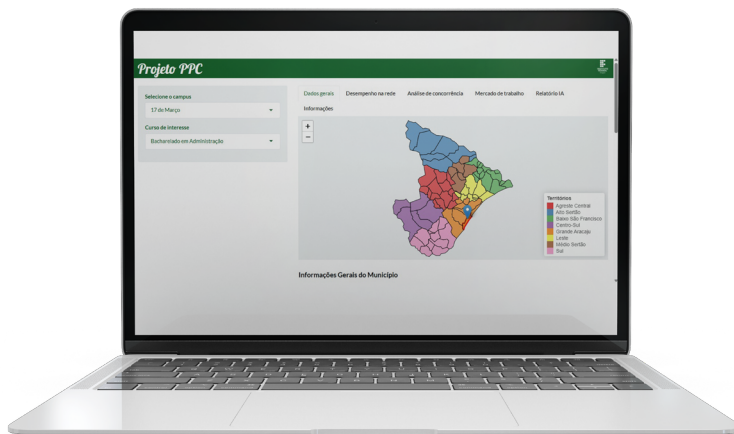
Projeto PPC

Selecione o campus
17 de Março

Curso de interesse
Bacharelado em Administração

Dados gerais
Desempenho na rede
Análise de concorrência
Mercado de trabalho
Relatório IA
Informações

+
−

Territórios
Agreste Central
Alto Sertão
Baixo São Francisco
Centro-Sul
Grande Aracaju
Leste
Médio Sertão
Sul

Informações Gerais do Município